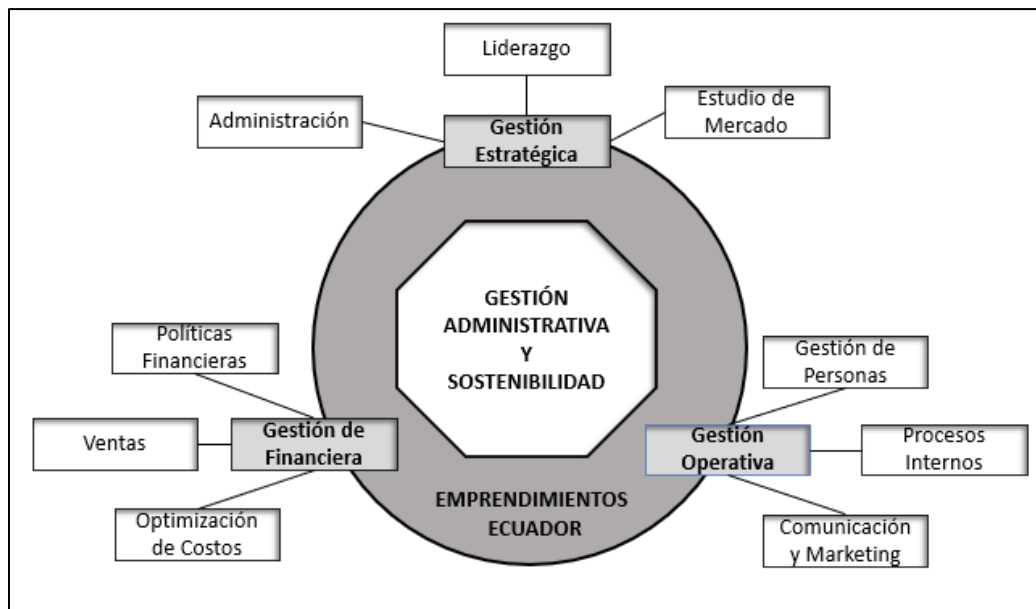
Liderazgo

Administración

Gestión Estratégica

Estudio de Mercado

GESTIÓN ADMINISTRATIVA Y SOSTENIBILIDAD

Políticas Financieras

Gestión de Personas

Ventas

Gestión de Financiera

Gestión Operativa

Procesos Internos

EMPRENDIMIENTOS ECUADOR

Optimización de Costos

Comunicación y Marketing